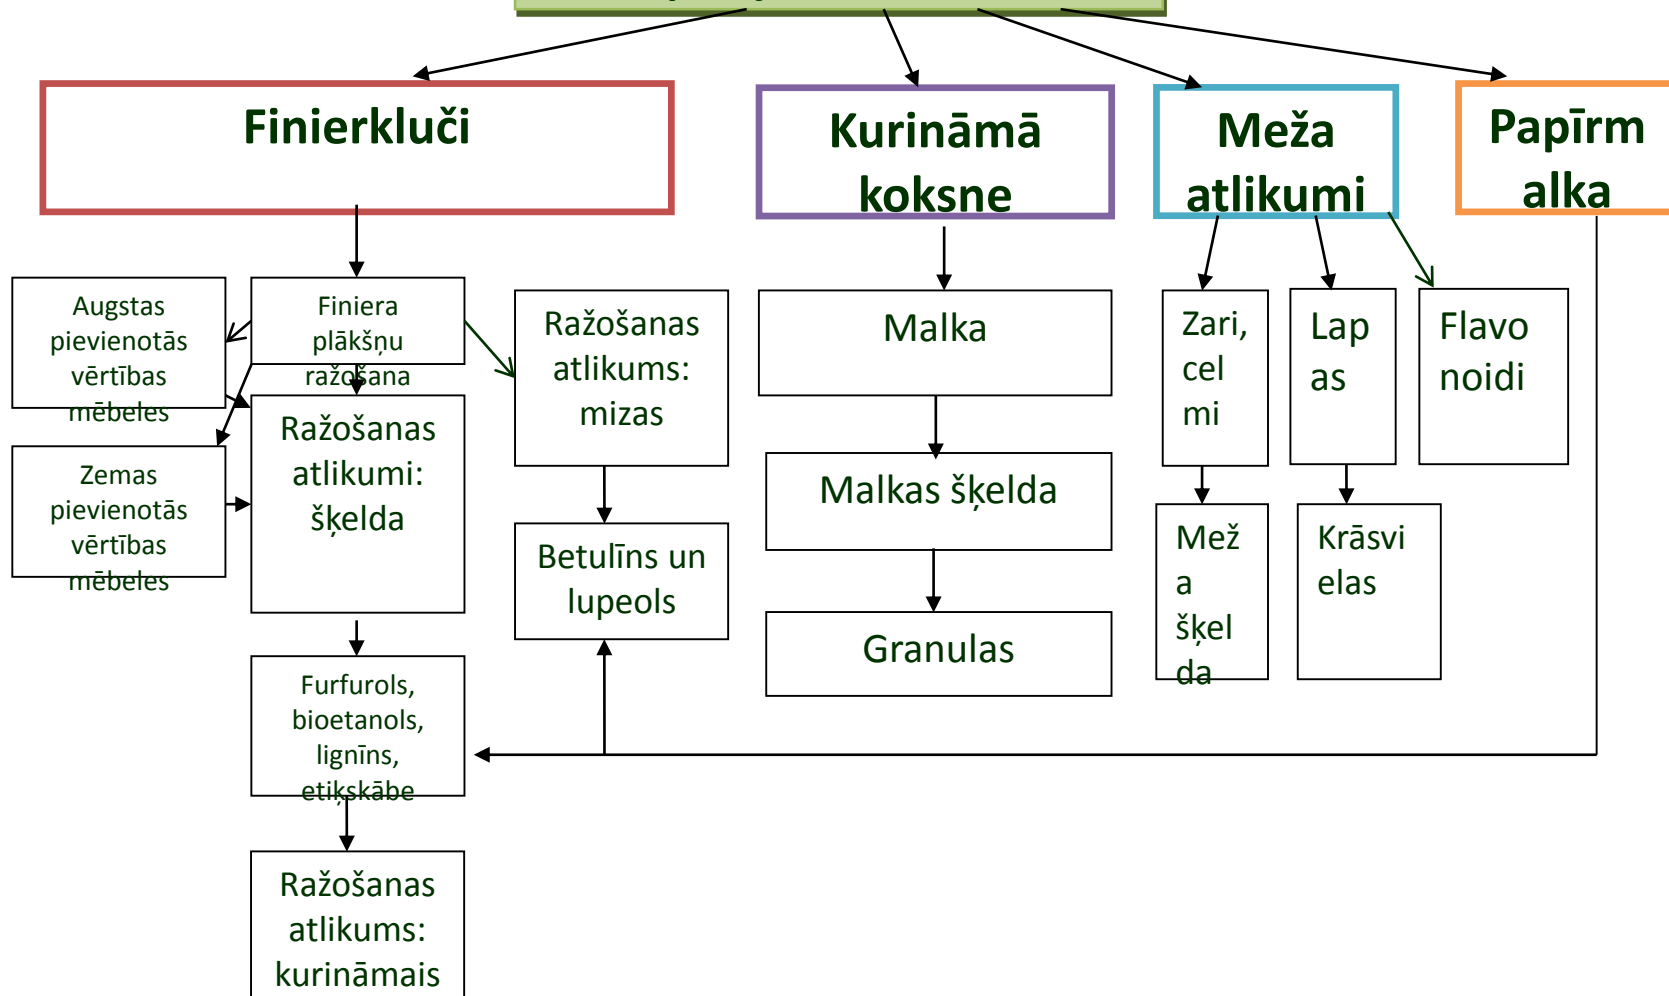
Finierkluči

Kurināmā koksne

Meža atlikumi

Papīrm alka

Augstas pievienotās vērtības mēbeles

Finiera plākšņu ražošana

Ražošanas atlikums: mizas

Malka

Zari, cel mi

Lap as

Flavo noidi

Zemas pievienotās vērtības mēbeles

Ražošanas atlikumi: šķelda

Betulīns un lupeols

Malkas šķelda

Mež a šķel da

Krāsvi elas

Granulas

Furfurols, bioetanols, lignīns, etiķskābe

Ražošanas atlikums: kurināmais